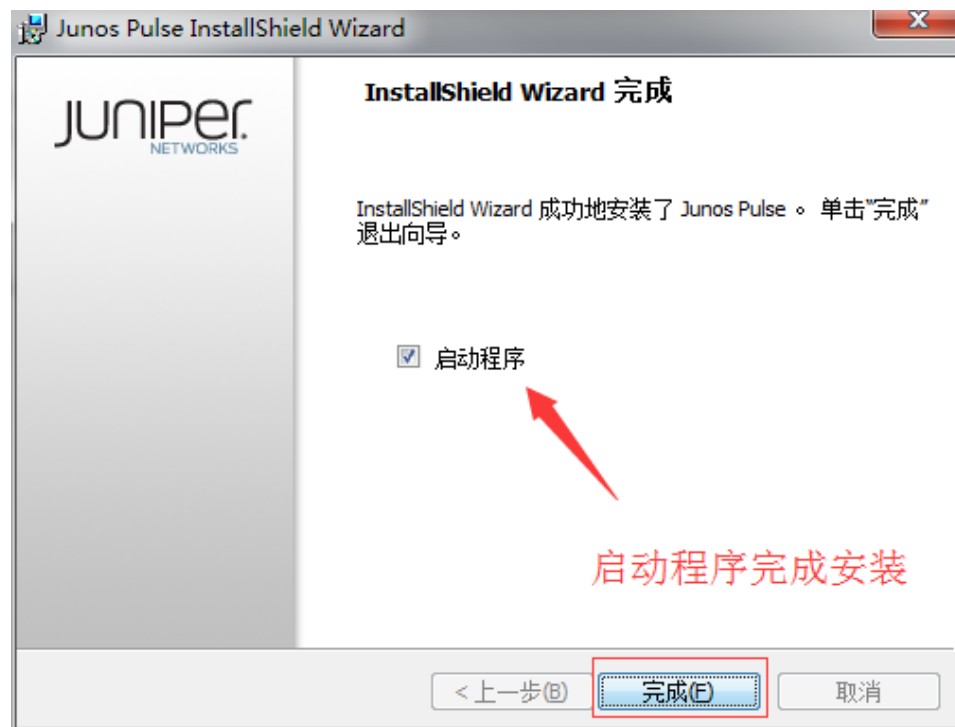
Junos Pulse InstallShield Wizard

JUNIPer.
NETWORKS

InstallShield Wizard 完成

InstallShield Wizard 成功地安装了 Junos Pulse 。 单击"完成"退出向导。

启动程序

启动程序完成安装

< 上一步(B)
完成(F)
取消